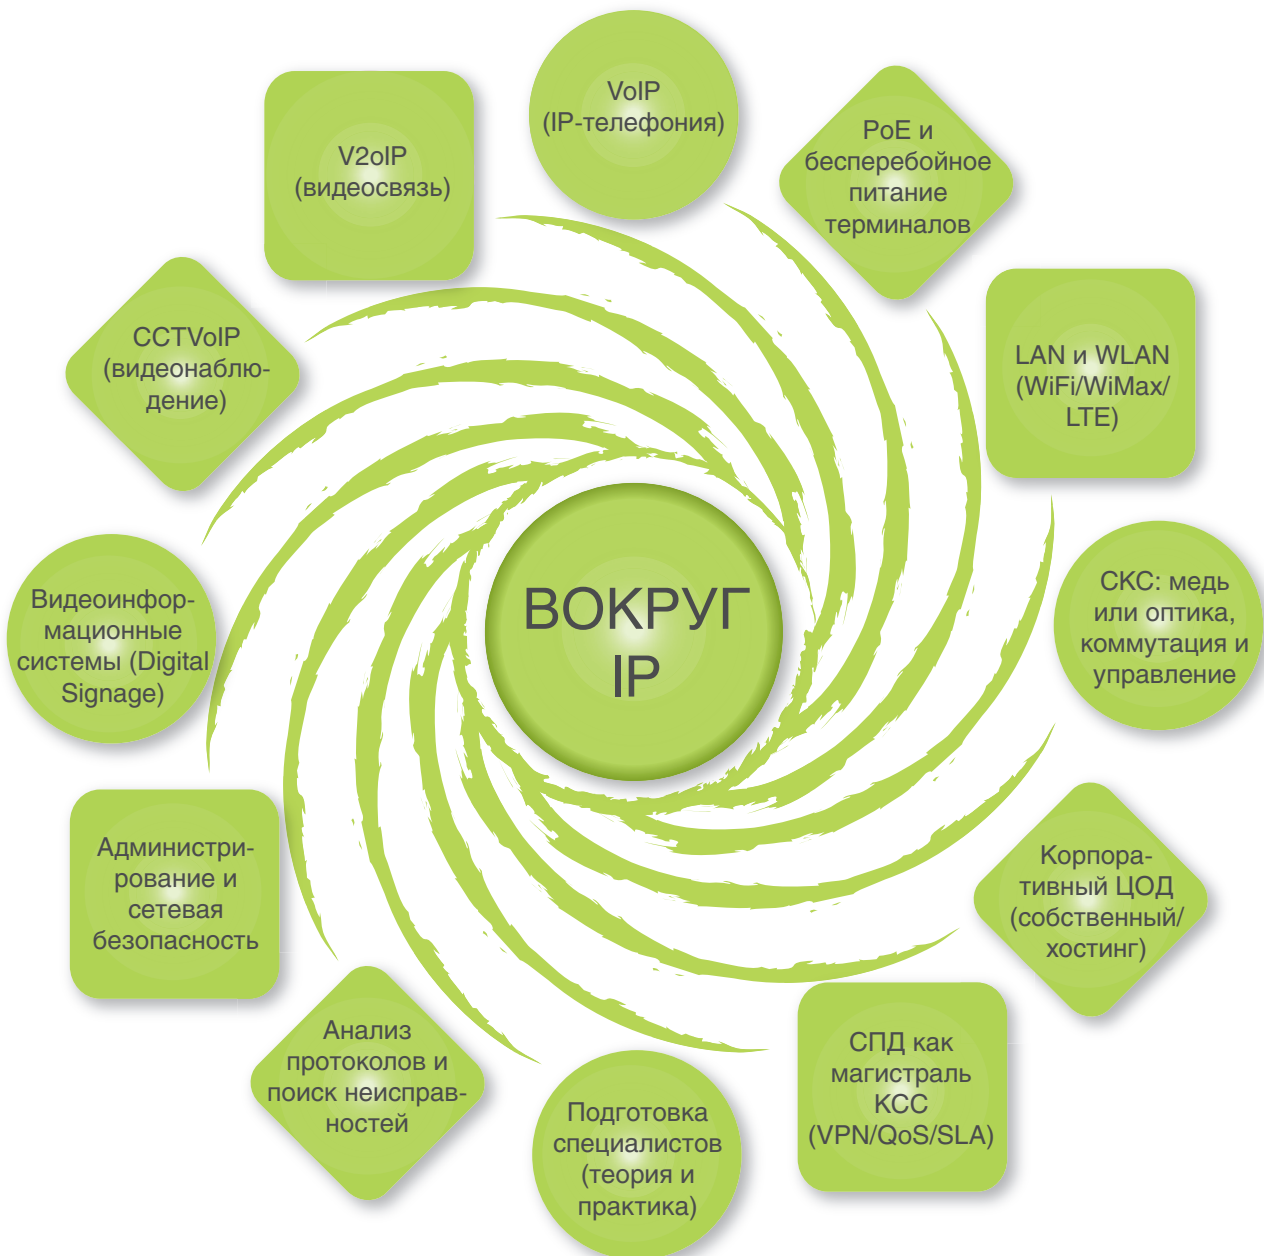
ВОКРУГ IP

VoIP (IP-телефония)

PoE и бесперебойное питание терминалов

LAN и WLAN (WiFi/WiMax/ LTE)

СКС: медь или оптика, коммутация и управление

Корпоративный ЦОД (собственный/ хостинг)

СПД как магистраль КСС (VPN/QoS/SLA)

Подготовка специалистов (теория и практика)

Анализ протоколов и поиск неисправностей

Администрирование и сетевая безопасность

Видеоинформационные системы (Digital Signage)

CCTVoIP (видеонаблюдение)

V2oIP (видеосвязь)